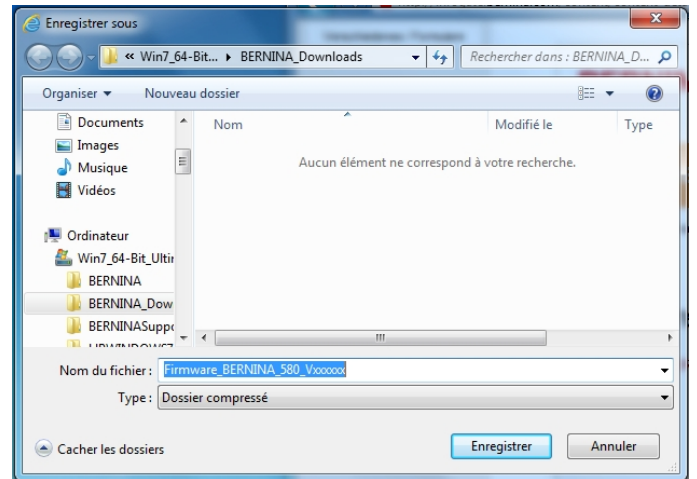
Enregistrer sous

« Win7_64-Bit... ▸ BERNINA_Downloads

Rechercher dans : BERNINA_D...

Organiser ▾ Nouveau dossier

Documents
Images
Musique
Vidéos

Ordinateur
Win7_64-Bit_Ultir
BERNINA
BERNINA_Dow
BERNINASuppo
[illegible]

Nom
Modifié le
Type

Aucun élément ne correspond à votre recherche.

Nom du fichier : Firmware_BERNINA_580_Vxxxxxx

Type : Dossier compressé

Cacher les dossiers

Enregistrer
Annuler